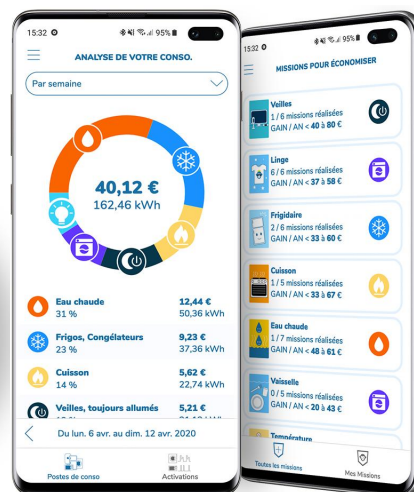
15:32 ✪ 95%

ANALYSE DE VOTRE CONSO.

Par semaine

40,12 €
162,46 kWh

Eau chaude
31 %
12,44 €
50,36 kWh

Frigos, Congélateurs
23 %
9,23 €
37,36 kWh

Cuisson
14 %
5,62 €
22,74 kWh

Veilles, toujours allumés
5,21 €

Du lun. 6 avr. au dim. 12 avr. 2020

Postes de conso
Activations

15:32 ✪ 95%

MISSIONS POUR ÉCONOMISER

Veilles
1 / 6 missions réalisées
GAIN / AN < 40 à 80 €

Linge
6 / 6 missions réalisées
GAIN / AN < 37 à 58 €

Frigidaire
2 / 6 missions réalisées
GAIN / AN < 33 à 60 €

Cuisson
1 / 5 missions réalisées
GAIN / AN < 33 à 67 €

Eau chaude
1 / 7 missions réalisées
GAIN / AN < 48 à 61 €

Vaisselle
0 / 5 missions réalisées
GAIN / AN < 20 à 43 €

Température

Toutes les missions
Mes Missions